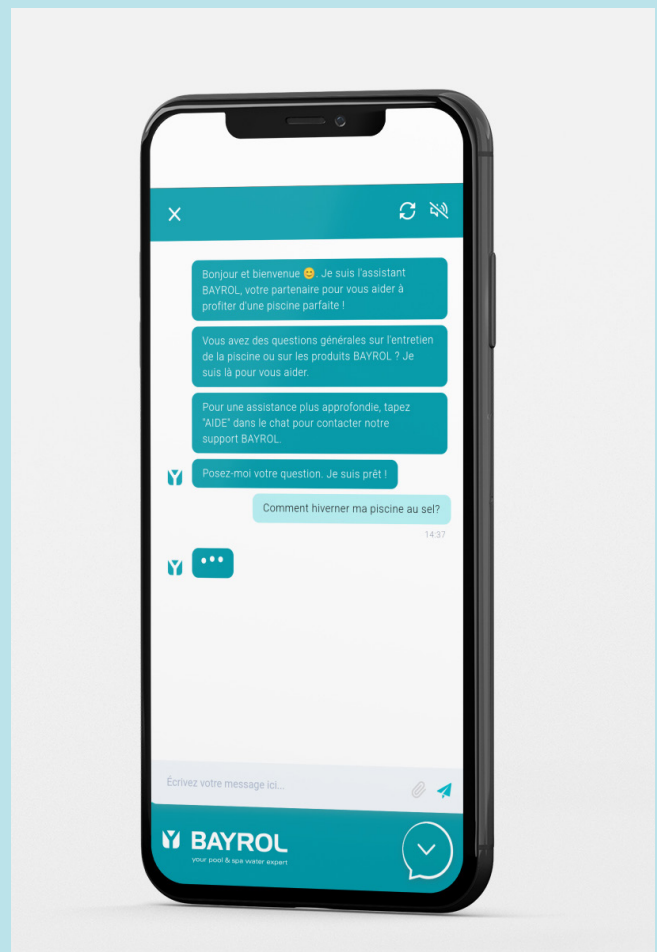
Bonjour et bienvenue 😊. Je suis l'assistant BAYROL, votre partenaire pour vous aider à profiter d'une piscine parfaite !

Vous avez des questions générales sur l'entretien de la piscine ou sur les produits BAYROL ? Je suis là pour vous aider.

Pour une assistance plus approfondie, tapez "AIDE" dans le chat pour contacter notre support BAYROL.

Posez-moi votre question. Je suis prêt !

Comment hiverner ma piscine au sel?

14:37

Écrivez votre message ici...

BAYROL
your pool & spa water expert